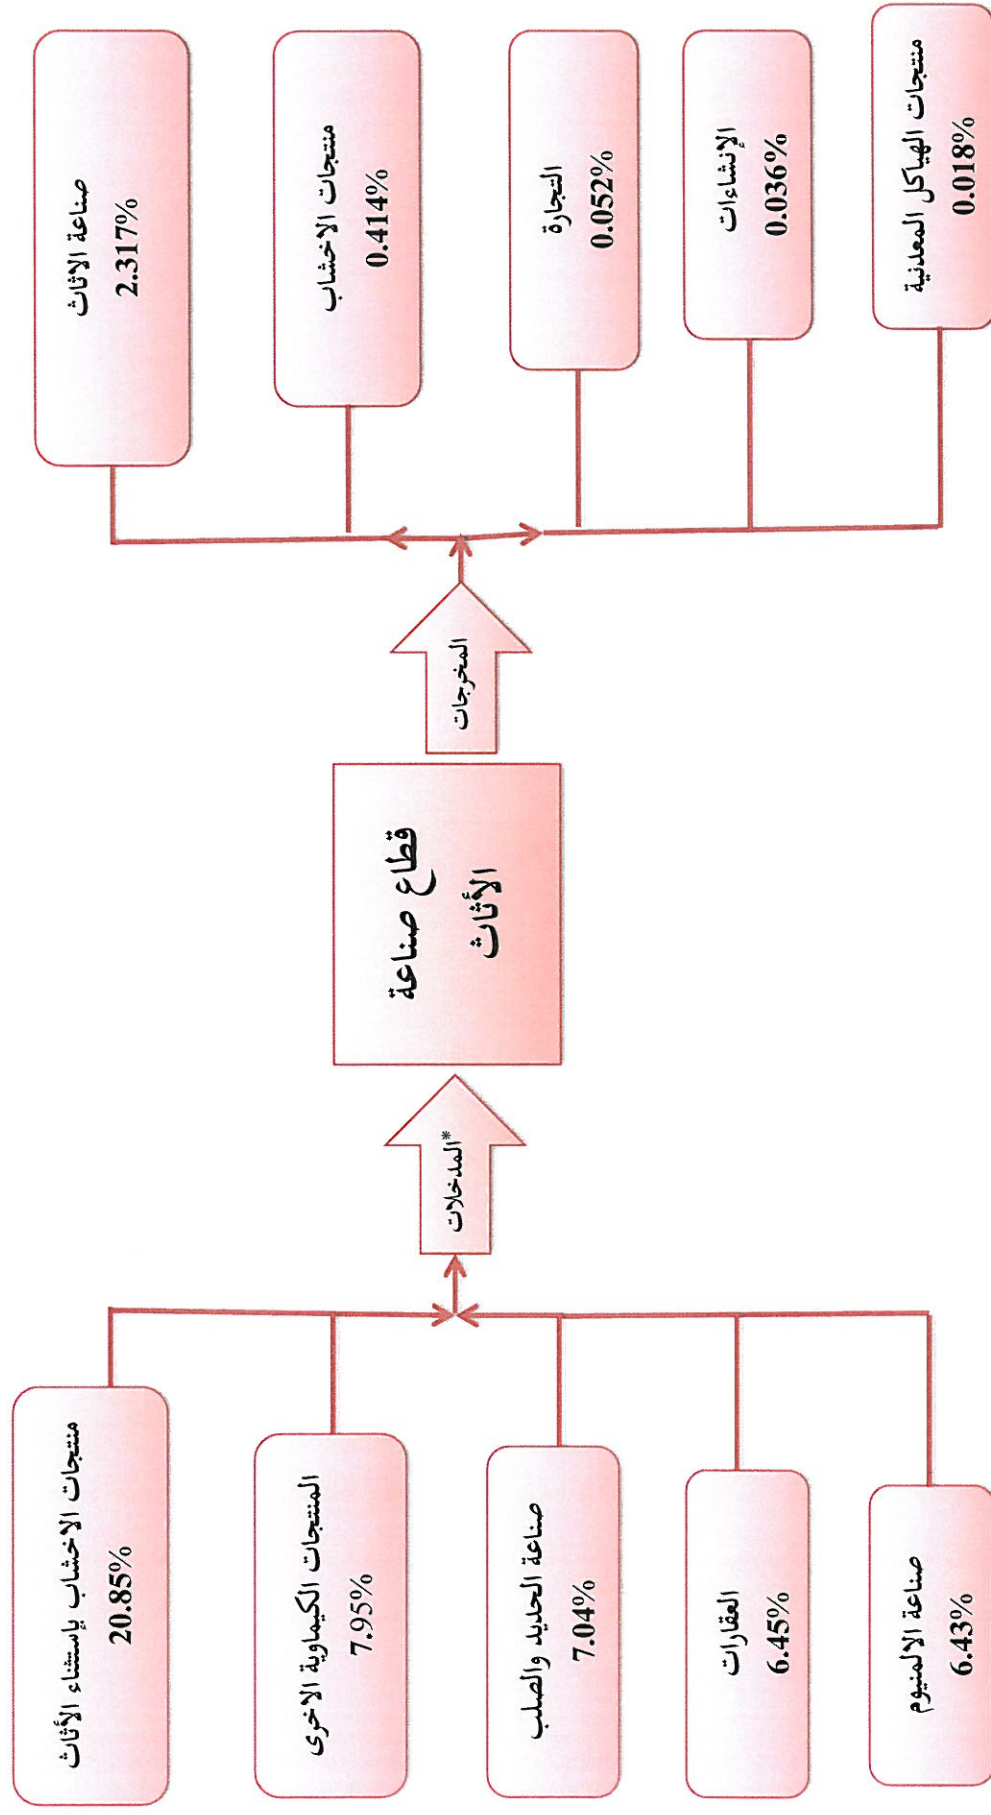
قطاع صناعة الأثاث

المدخلات*

منتجات الاخشاب باستثناء الأثاث
20.85%

المنتجات الكيماوية الاخرى
7.95%

صناعة الحديد والصلب
7.04%

العقارات
6.45%

صناعة الالمنيوم
6.43%

المخرجات

صناعة الاثاث
2.317%

منتجات الاخشاب
0.414%

التجارة
0.052%

الإنشاءات
0.036%

منتجات الهياكل المعدنية
0.018%